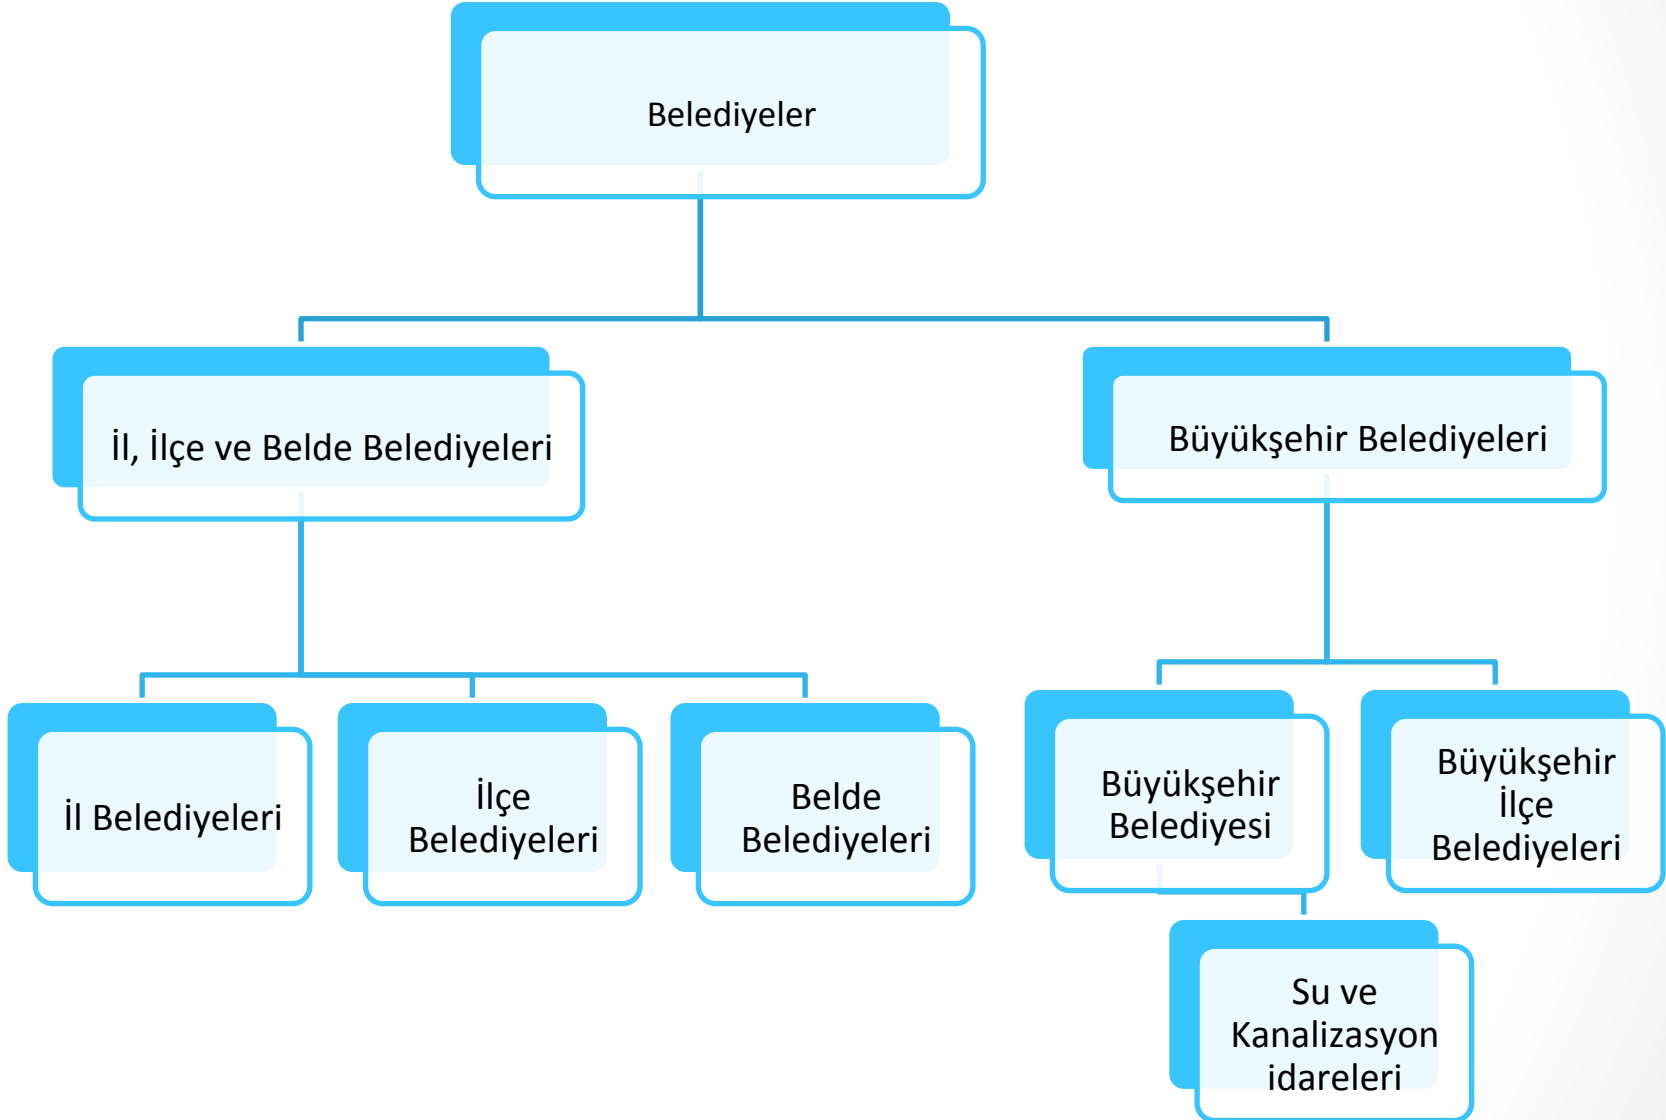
Belediyeler

İl, İlçe ve Belde Belediyeleri

Büyükşehir Belediyeleri

İl Belediyeleri

İlçe Belediyeleri

Belde Belediyeleri

Büyükşehir Belediyesi

Büyükşehir İlçe Belediyeleri

Su ve Kanalizasyon idareleri